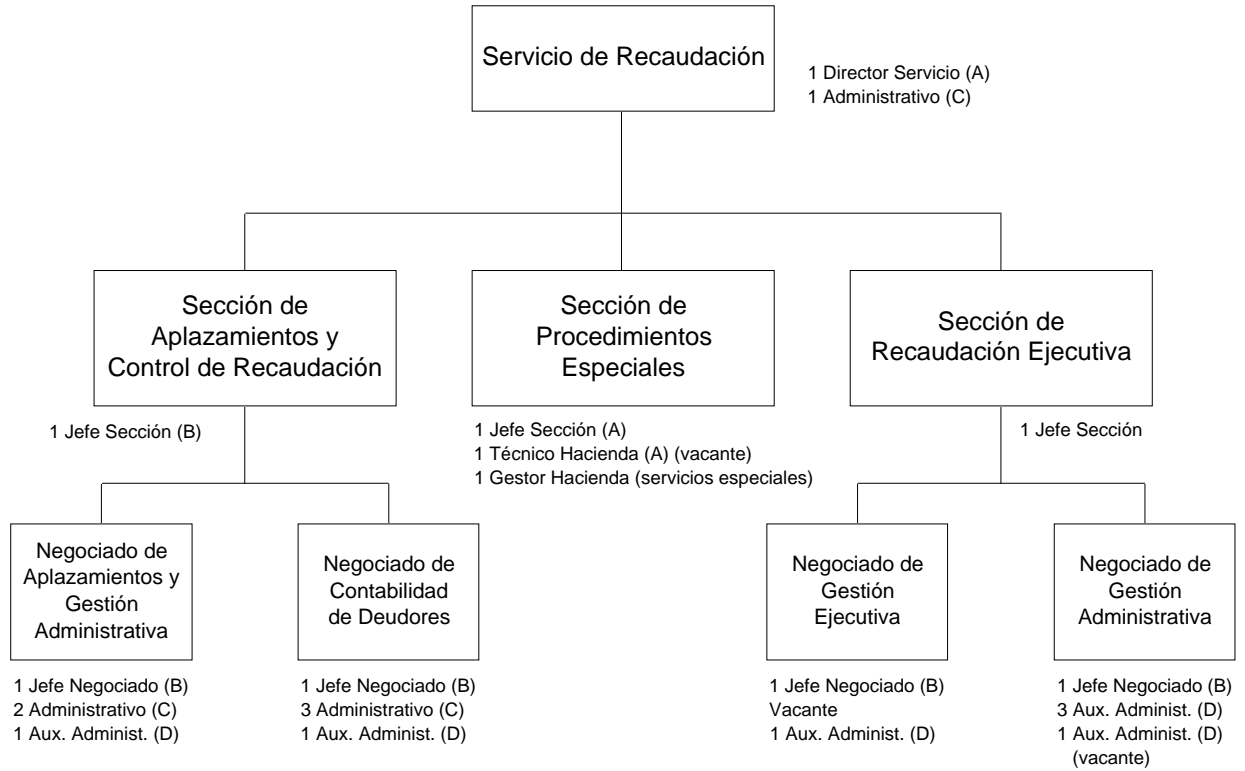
Servicio de Recaudación

1 Director Servicio (A)
1 Administrativo (C)

Sección de Aplazamientos y Control de Recaudación

1 Jefe Sección (B)

Sección de Procedimientos Especiales

1 Jefe Sección (A)
1 Técnico Hacienda (A) (vacante)
1 Gestor Hacienda (servicios especiales)

Sección de Recaudación Ejecutiva

1 Jefe Sección

Negociado de Aplazamientos y Gestión Administrativa

1 Jefe Negociado (B)
2 Administrativo (C)
1 Aux. Administ. (D)

Negociado de Contabilidad de Deudores

1 Jefe Negociado (B)
3 Administrativo (C)
1 Aux. Administ. (D)

Negociado de Gestión Ejecutiva

1 Jefe Negociado (B) Vacante
1 Aux. Administ. (D)

Negociado de Gestión Administrativa

1 Jefe Negociado (B)
3 Aux. Administ. (D)
1 Aux. Administ. (D) (vacante)